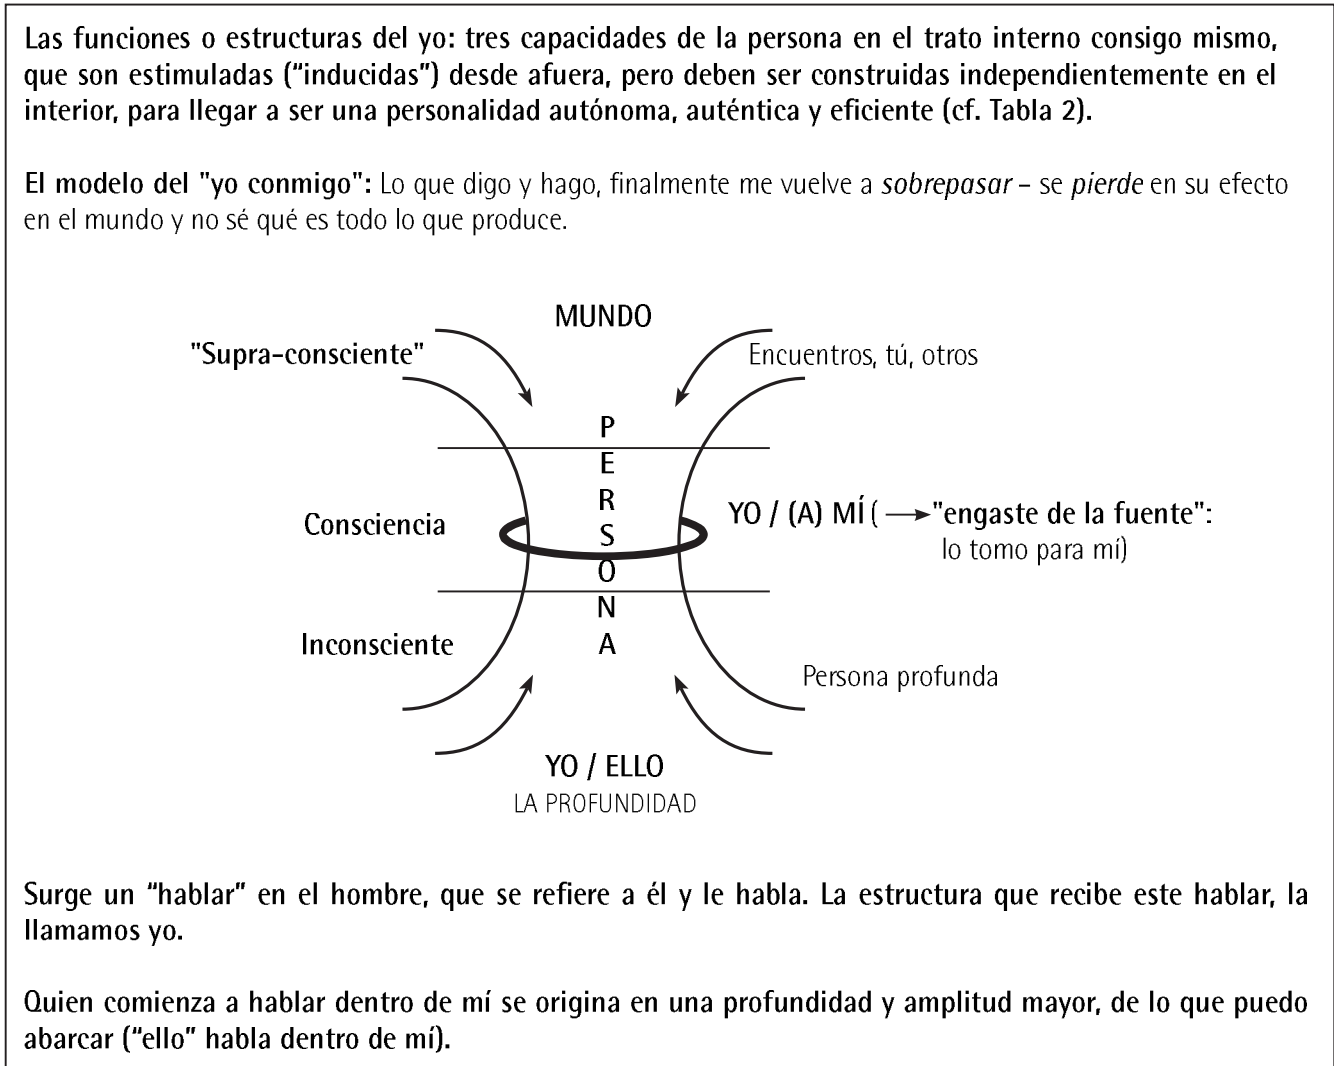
Las funciones o estructuras del yo: tres capacidades de la persona en el trato interno consigo mismo, que son estimuladas ("inducidas") desde afuera, pero deben ser construidas independientemente en el interior, para llegar a ser una personalidad autónoma, auténtica y eficiente (cf. Tabla 2).

El modelo del "yo conmigo": Lo que digo y hago, finalmente me vuelve a *sobrepasar* – se *pierde* en su efecto en el mundo y no sé qué es todo lo que produce.

MUNDO

"Supra-consciente"

Encuentros, tú, otros

P
E
R
S
O
N
A

Consciencia

YO / (A) MÍ ( ⟶ "engaste de la fuente": lo tomo para mí)

Inconsciente

Persona profunda

YO / ELLO
LA PROFUNDIDAD

Surge un "hablar" en el hombre, que se refiere a él y le habla. La estructura que recibe este hablar, la llamamos yo.

Quien comienza a hablar dentro de mí se origina en una profundidad y amplitud mayor, de lo que puedo abarcar ("ello" habla dentro de mí).